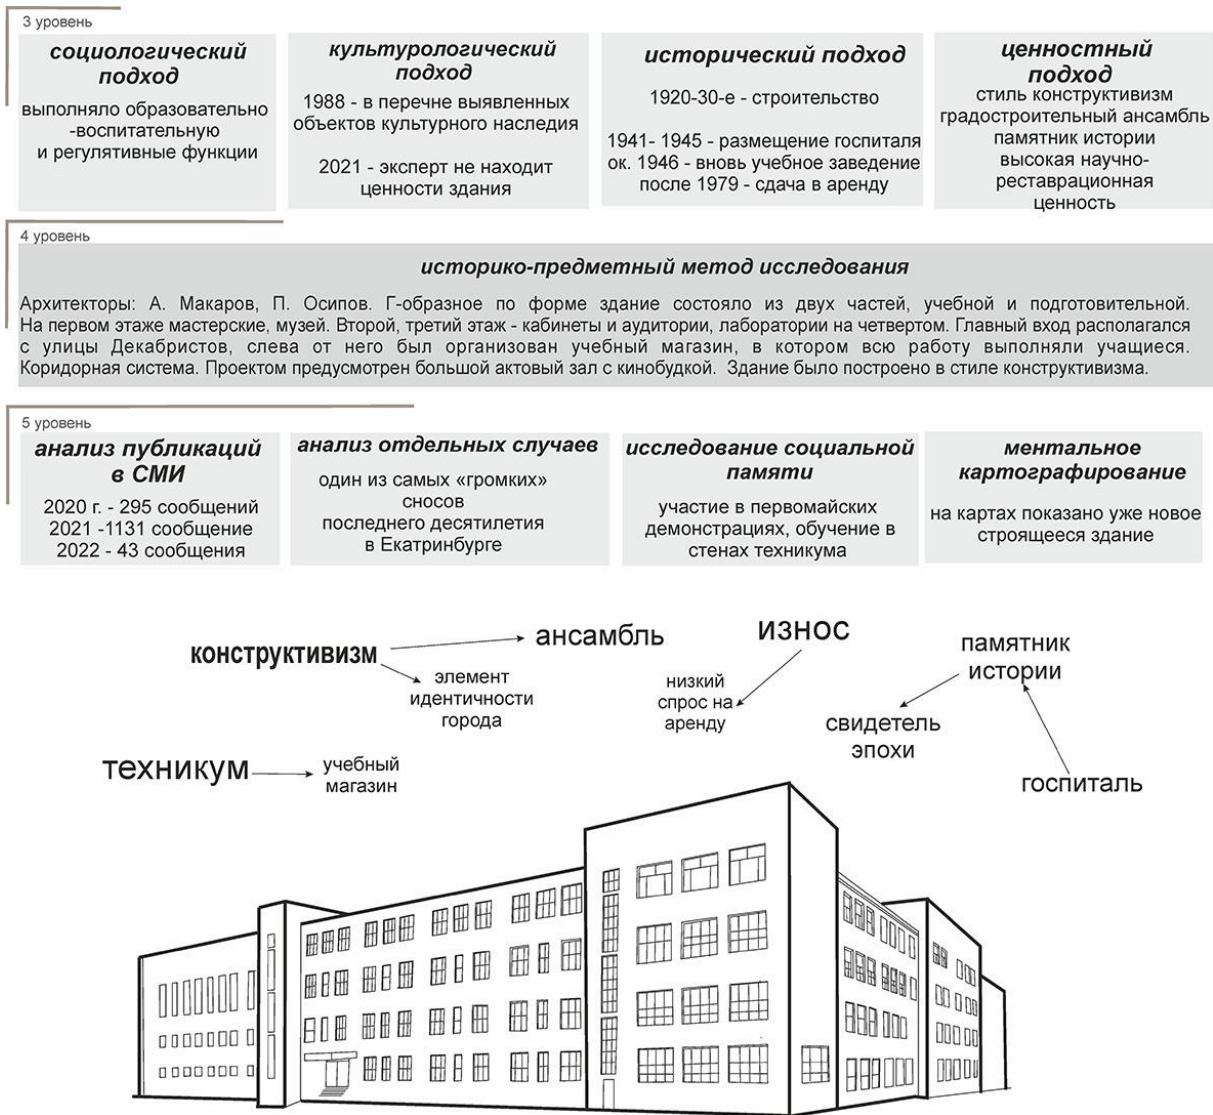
3 уровень

социологический подход

выполняло образовательно-воспитательную и регулятивные функции

культурологический подход

1988 - в перечне выявленных объектов культурного наследия

2021 - эксперт не находит ценности здания

исторический подход

1920-30-е - строительство

1941- 1945 - размещение госпиталя
ок. 1946 - вновь учебное заведение
после 1979 - сдача в аренду

ценностный подход

стиль конструктивизм
градостроительный ансамбль
памятник истории
высокая научно-реставрационная ценность

4 уровень

историко-предметный метод исследования

Архитекторы: А. Макаров, П. Осипов. Г-образное по форме здание состояло из двух частей, учебной и подготовительной. На первом этаже мастерские, музей. Второй, третий этаж - кабинеты и аудитории, лаборатории на четвертом. Главный вход располагался с улицы Декабристов, слева от него был организован учебный магазин, в котором всю работу выполняли учащиеся. Коридорная система. Проектом предусмотрен большой актовый зал с кинобудкой. Здание было построено в стиле конструктивизма.

5 уровень

анализ публикаций в СМИ

2020 г. - 295 сообщений
2021 -1131 сообщение
2022 - 43 сообщения

анализ отдельных случаев

один из самых «громких» сносов последнего десятилетия в Екатринбурге

исследование социальной памяти

участие в первомайских демонстрациях, обучение в стенах техникума

ментальное картографирование

на картах показано уже новое строящееся здание

конструктивизм

ансамбль

элемент идентичности города

износ

низкий спрос на аренду

памятник истории

свидетель эпохи

госпиталь

техникум

учебный магазин